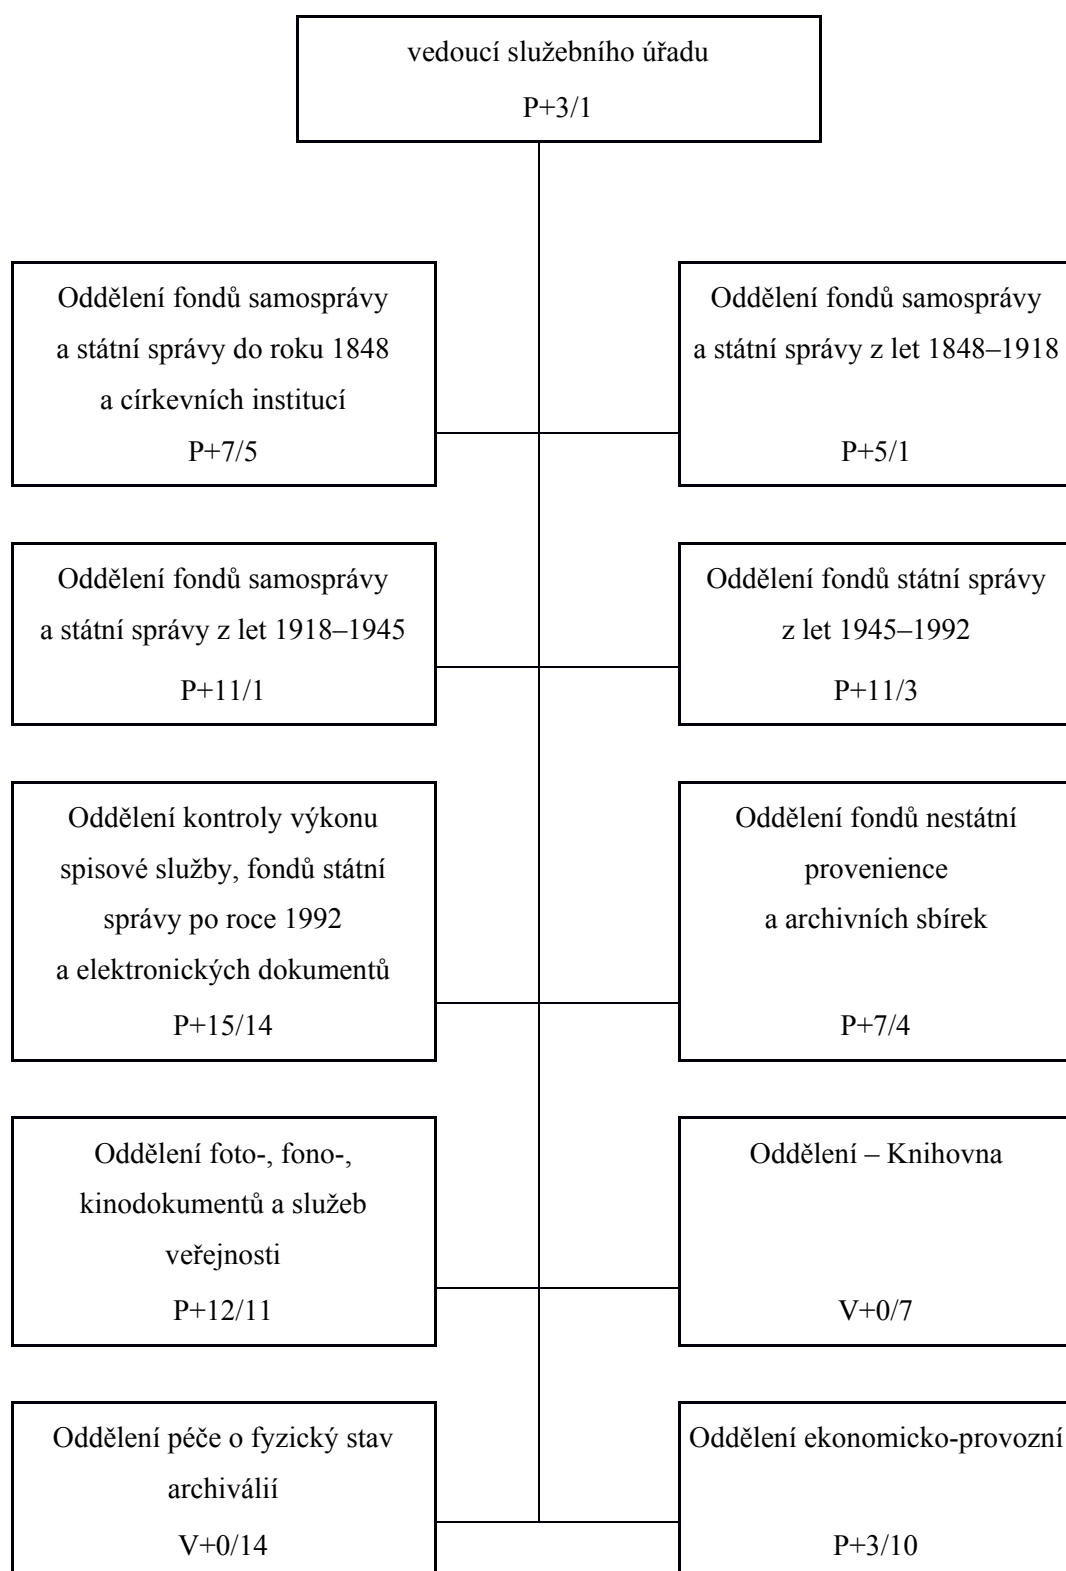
vedoucí služebního úřadu
P+3/1

Oddělení fondů samosprávy a státní správy do roku 1848 a církevních institucí
P+7/5

Oddělení fondů samosprávy a státní správy z let 1848–1918
P+5/1

Oddělení fondů samosprávy a státní správy z let 1918–1945
P+11/1

Oddělení fondů státní správy z let 1945–1992
P+11/3

Oddělení kontroly výkonu spisové služby, fondů státní správy po roce 1992 a elektronických dokumentů
P+15/14

Oddělení fondů nestátní provenience a archivních sbírek
P+7/4

Oddělení foto-, fono-, kinodokumentů a služeb veřejnosti
P+12/11

Oddělení – Knihovna
V+0/7

Oddělení péče o fyzický stav archiválií
V+0/14

Oddělení ekonomicko-provozní
P+3/10